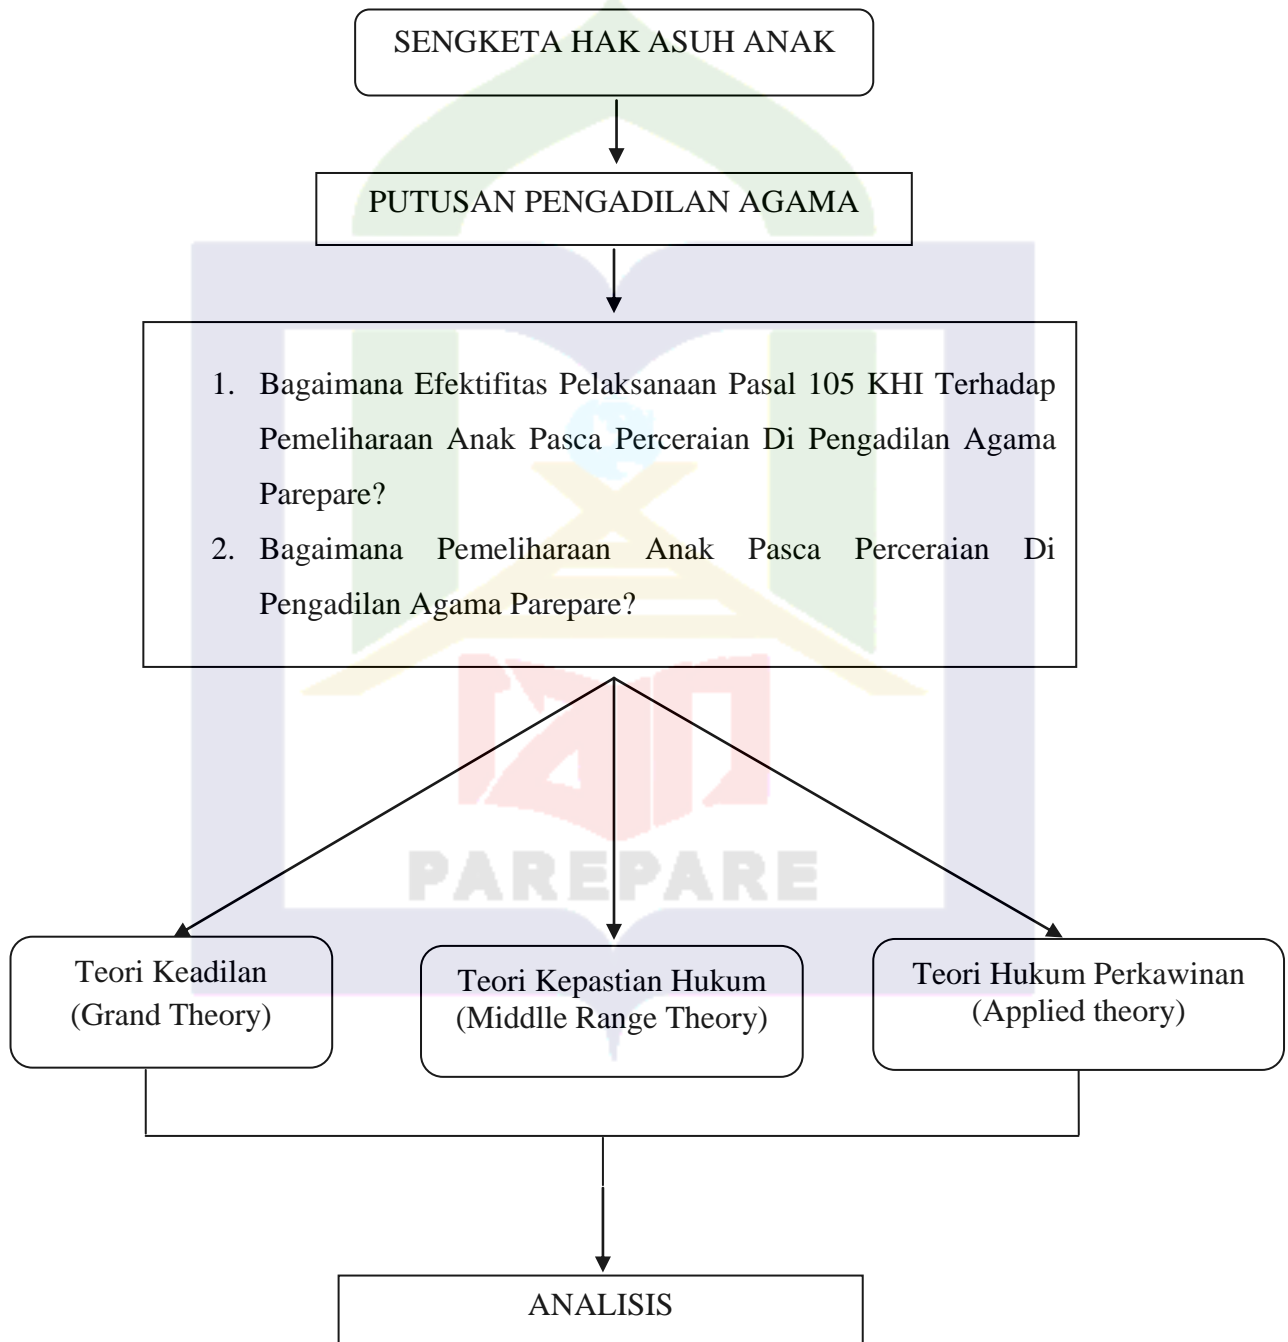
SENGKETA HAK ASUH ANAK

PUTUSAN PENGADILAN AGAMA

1. Bagaimana Efektifitas Pelaksanaan Pasal 105 KHI Terhadap Pemeliharaan Anak Pasca Perceraian Di Pengadilan Agama Parepare?
2. Bagaimana Pemeliharaan Anak Pasca Perceraian Di Pengadilan Agama Parepare?

PAREPARE

Teori Keadilan
(Grand Theory)

Teori Kepastian Hukum
(Middlle Range Theory)

Teori Hukum Perkawinan
(Applied theory)

ANALISIS